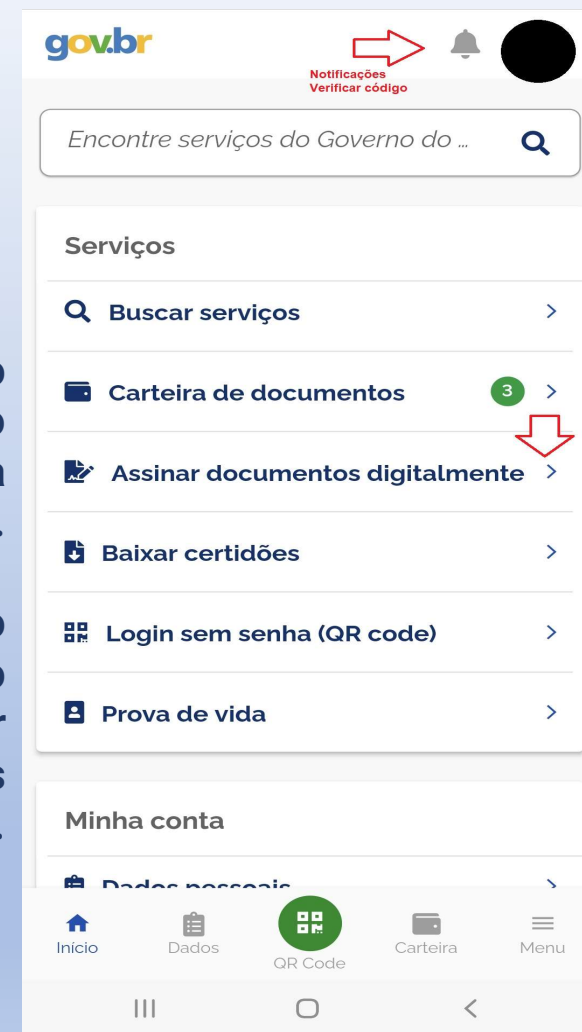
gov.br

Notificações
Verificar código

Encontre serviços do Governo do ...

Serviços

Buscar serviços

Carteira de documentos 3

Assinar documentos digitalmente

Baixar certidões

Login sem senha (QR code)

Prova de vida

Minha conta

Dados pessoais

Início Dados QR Code Carteira Menu